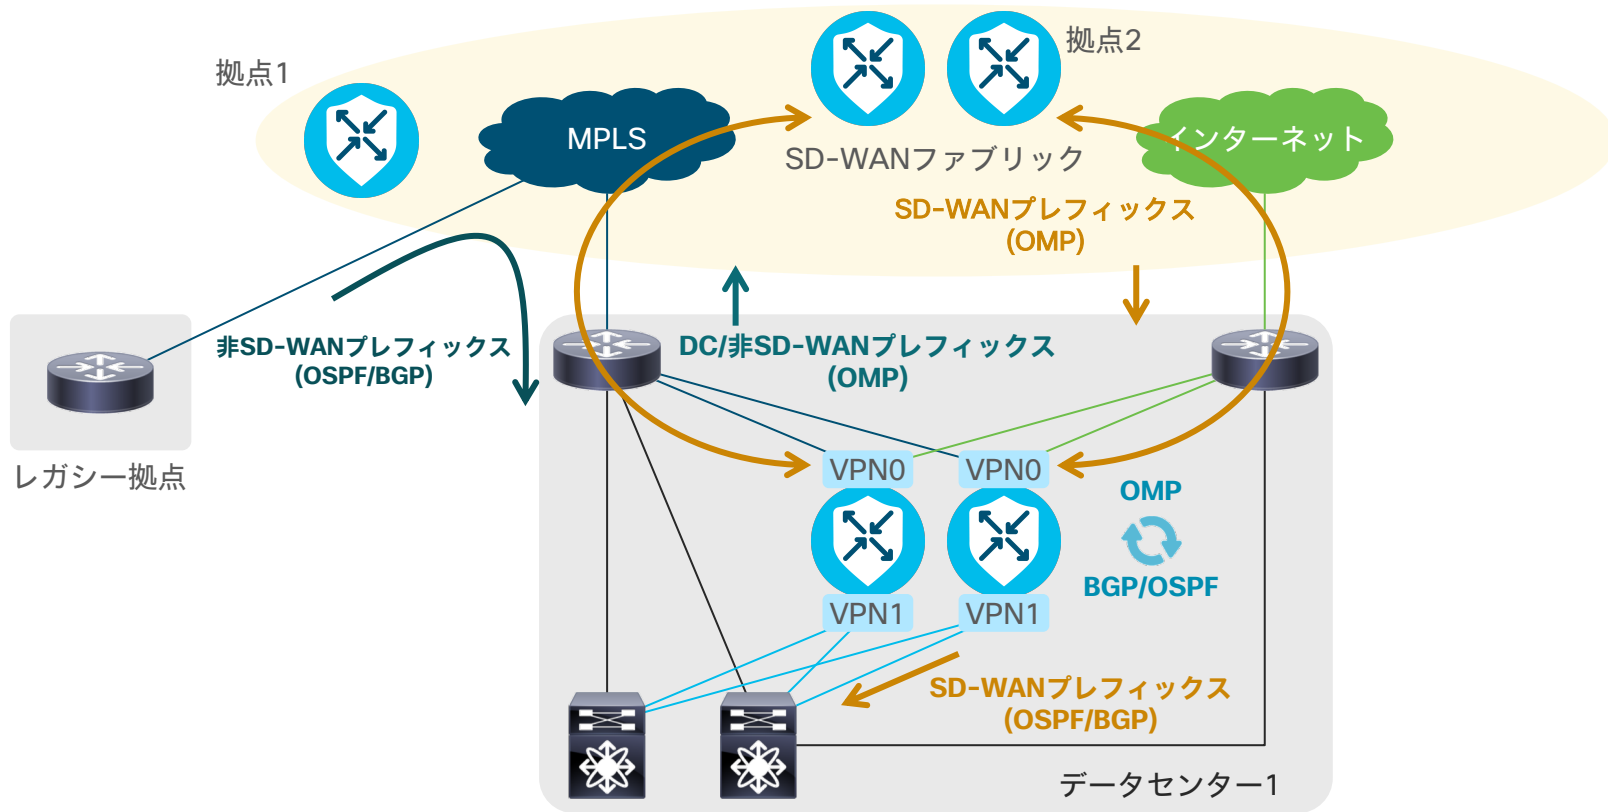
拠点1

MPLS

拠点2

SD-WANファブリック

インターネット

SD-WANプレフィックス
(OMP)

非SD-WANプレフィックス
(OSPF/BGP)

DC/非SD-WANプレフィックス
(OMP)

レガシー拠点

VPN0

VPN0

OMP

BGP/OSPF

VPN1

VPN1

SD-WANプレフィックス
(OSPF/BGP)

データセンター1